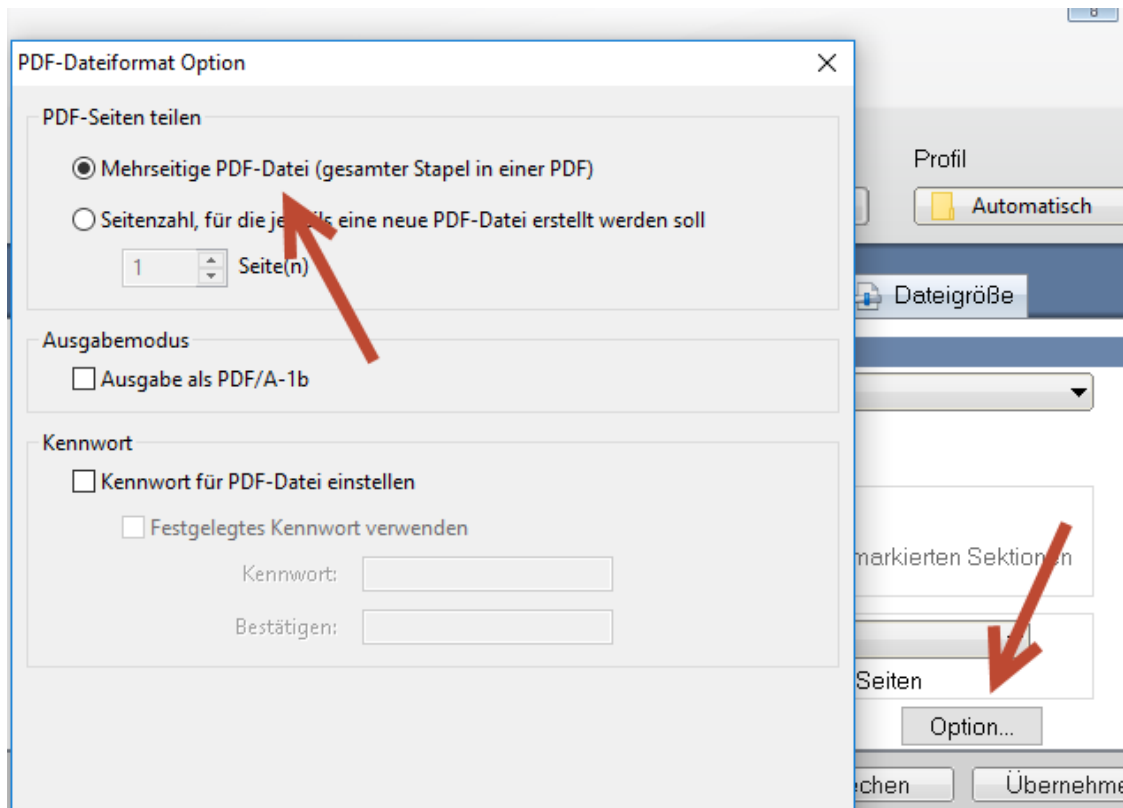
PDF-Dateiformat Option

PDF-Seiten teilen

Mehrseitige PDF-Datei (gesamter Stapel in einer PDF)

Seitenzahl, für die je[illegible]ls eine neue PDF-Datei erstellt werden soll

1 Seite(n)

Ausgabemodus

Ausgabe als PDF/A-1b

Kennwort

Kennwort für PDF-Datei einstellen

Festgelegtes Kennwort verwenden

Kennwort:

Bestätigen:

Profil

Automatisch

Dateigröße

markierten Sektio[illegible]n

Seiten

Option...

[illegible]chen

Übernehme